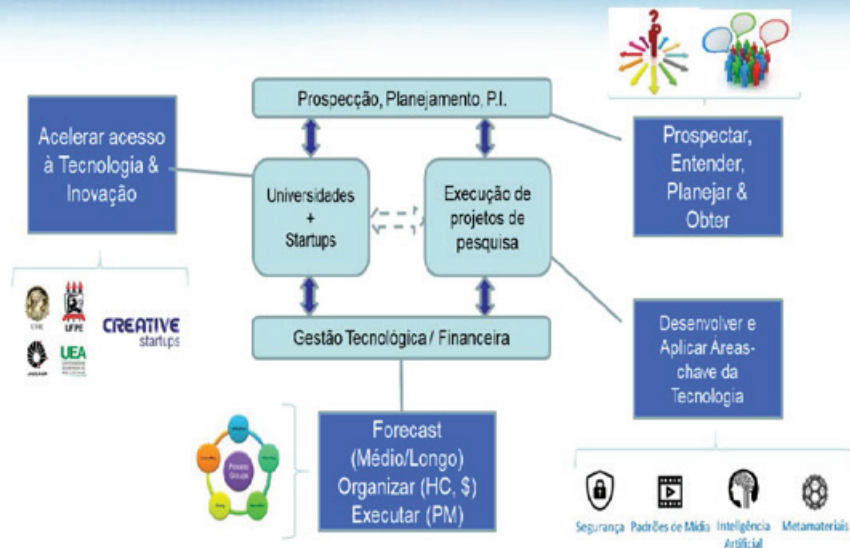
Prospecção, Planejamento, P.I.

Acelerar acesso à Tecnologia & Inovação

Universidades + Startups

Execução de projetos de pesquisa

Prospectar, Entender, Planejar & Obter

UFC

UFPE

CREATIVE startups

UEA

Gestão Tecnológica / Financeira

Desenvolver e Aplicar Areas-chave da Tecnologia

Forecast (Médio/Longo) Organizar (HC, \$) Executar (PM)

Segurança

Padrões de Mídia

Inteligência Artificial

Metamateriais